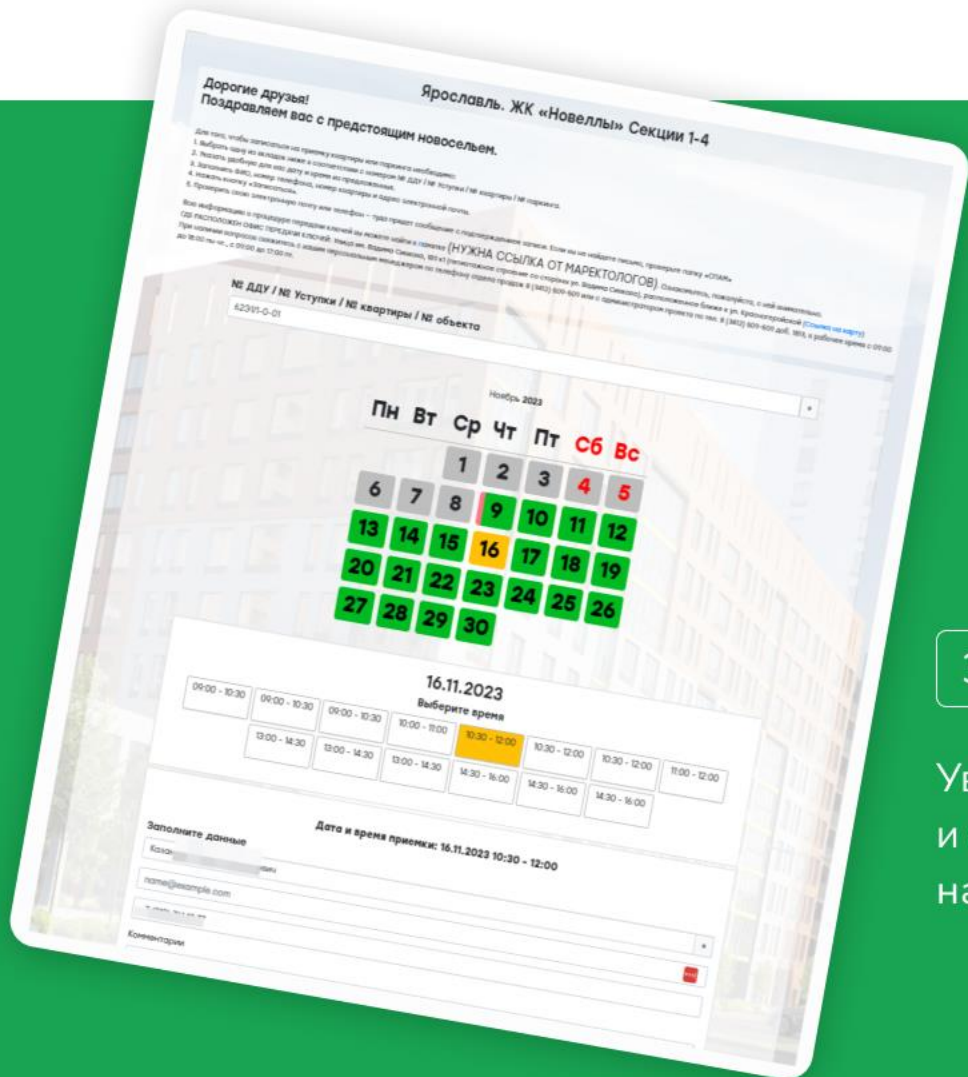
Ярославль. ЖК «Новеллы» Секции 1-4

Дорогие друзья!
Поздравляем вас с предстоящим новосельем.

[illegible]

(НУЖНА ССЫЛКА ОТ МАРЕКТОЛОГОВ)

№ ДДУ / № Уступки / № квартиры / № объекта

62391-0-01

Ноябрь 2023

| Пн | Вт | Ср | Чт | Пт | Сб | Вс |
|---|---|---|---|---|---|---|
| | | 1 | 2 | 3 | 4 | 5 |
| 6 | 7 | 8 | 9 | 10 | 11 | 12 |
| 13 | 14 | 15 | 16 | 17 | 18 | 19 |
| 20 | 21 | 22 | 23 | 24 | 25 | 26 |
| 27 | 28 | 29 | 30 | | | |

16.11.2023
Выберите время

09:00 - 10:30 | 09:00 - 10:30 | 09:00 - 10:30 | 10:00 - 11:00 | 10:30 - 12:00 | 10:30 - 12:00 | 10:30 - 12:00 | 11:00 - 12:00
13:00 - 14:30 | 13:00 - 14:30 | 13:00 - 14:30 | 14:30 - 16:00 | 14:30 - 16:00 | 14:30 - 16:00

Дата и время приемки: 16.11.2023 10:30 - 12:00

Заполните данные

Каза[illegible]

name@example.com

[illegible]

Комментарии

3

Ув
и
на